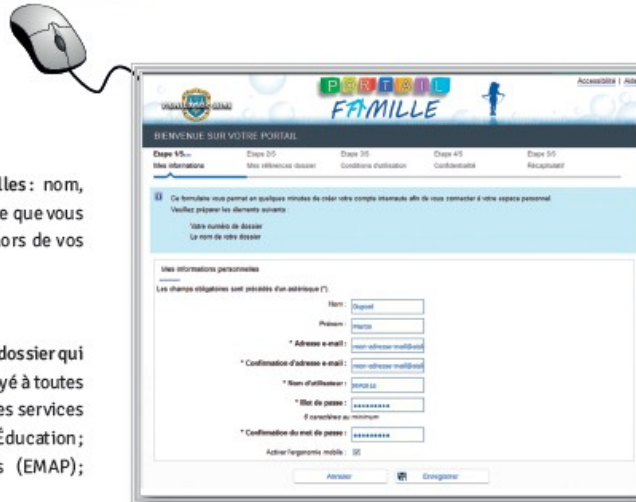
lles : nom,
e que vous
ors de vos

dossier qui
yé à toutes
es services
Éducation ;
s (EMAP) ;

Accessibilité | Aid

PORTAIL
FAMILLE

BIENVENUE SUR VOTRE PORTAIL

| Etape 1/5... | Etape 2/5 | Etape 3/5 | Etape 4/5 | Etape 5/5 |
|---|---|---|---|---|
| Mes informations | Mes références dossier | Conditions d'utilisation | Confidentialité | Récapitulatif |

Ce formulaire vous permet en quelques minutes de créer votre compte internaute afin de vous connecter à votre espace personnel. Veuillez préparer les éléments suivants

Votre numéro de dossier
Le nom de votre dossier

Mes informations personnelles

Les champs obligatoires sont précédés d'un astérisque (*).

Nom : Dupont
Prénom : Martin
* Adresse e-mail : mon-adresse-mail@ext
* Confirmation d'adresse e-mail : mon-adresse-mail@ext
* Nom d'utilisateur : MD0610
* Mot de passe : ••••••••••
8 caractères au minimum
* Confirmation du mot de passe : ••••••••••
Activer l'ergonomie mobile : ☑

Annuler
Enregistrer